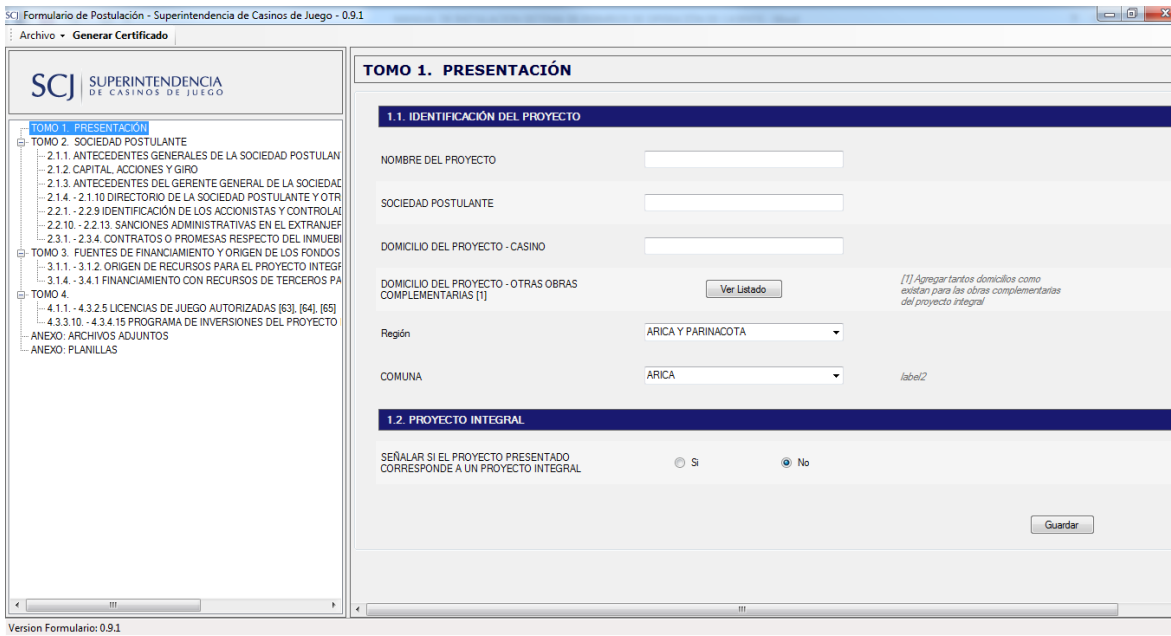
SCJ Formulario de Postulación - Superintendencia de Casinos de Juego - 0.9.1

Archivo ▾ Generar Certificado

SCJ SUPERINTENDENCIA DE CASINOS DE JUEGO

TOMO 1. PRESENTACIÓN
TOMO 2. SOCIEDAD POSTULANTE
2.1.1. ANTECEDENTES GENERALES DE LA SOCIEDAD POSTULANT
2.1.2. CAPITAL, ACCIONES Y GIRO
2.1.3. ANTECEDENTES DEL GERENTE GENERAL DE LA SOCIEDAD
2.1.4. - 2.1.10 DIRECTORIO DE LA SOCIEDAD POSTULANTE Y OTR
2.2.1. - 2.2.9 IDENTIFICACIÓN DE LOS ACCIONISTAS Y CONTROLAI
2.2.10. - 2.2.13. SANCIONES ADMINISTRATIVAS EN EL EXTRANJEF
2.3.1. - 2.3.4. CONTRATOS O PROMESAS RESPECTO DEL INMUEBI
TOMO 3. FUENTES DE FINANCIAMIENTO Y ORIGEN DE LOS FONDOS
3.1.1. - 3.1.2. ORIGEN DE RECURSOS PARA EL PROYECTO INTEGF
3.1.4. - 3.4.1 FINANCIAMIENTO CON RECURSOS DE TERCEROS PA
TOMO 4.
4.1.1. - 4.3.2.5 LICENCIAS DE JUEGO AUTORIZADAS [63], [64], [65]
4.3.3.10. - 4.3.4.15 PROGRAMA DE INVERSIONES DEL PROYECTO
ANEXO: ARCHIVOS ADJUNTOS
ANEXO: PLANILLAS

TOMO 1. PRESENTACIÓN

1.1. IDENTIFICACIÓN DEL PROYECTO

NOMBRE DEL PROYECTO

SOCIEDAD POSTULANTE

DOMICILIO DEL PROYECTO - CASINO

DOMICILIO DEL PROYECTO - OTRAS OBRAS COMPLEMENTARIAS [1]

Ver Listado

[1] Agregar tantos domicilios como existan para las obras complementarias del proyecto integral

Región

ARICA Y PARINACOTA

COMUNA

ARICA

label2

1.2. PROYECTO INTEGRAL

SEÑALAR SI EL PROYECTO PRESENTADO CORRESPONDE A UN PROYECTO INTEGRAL

Si

No

Guardar

Version Formulario: 0.9.1